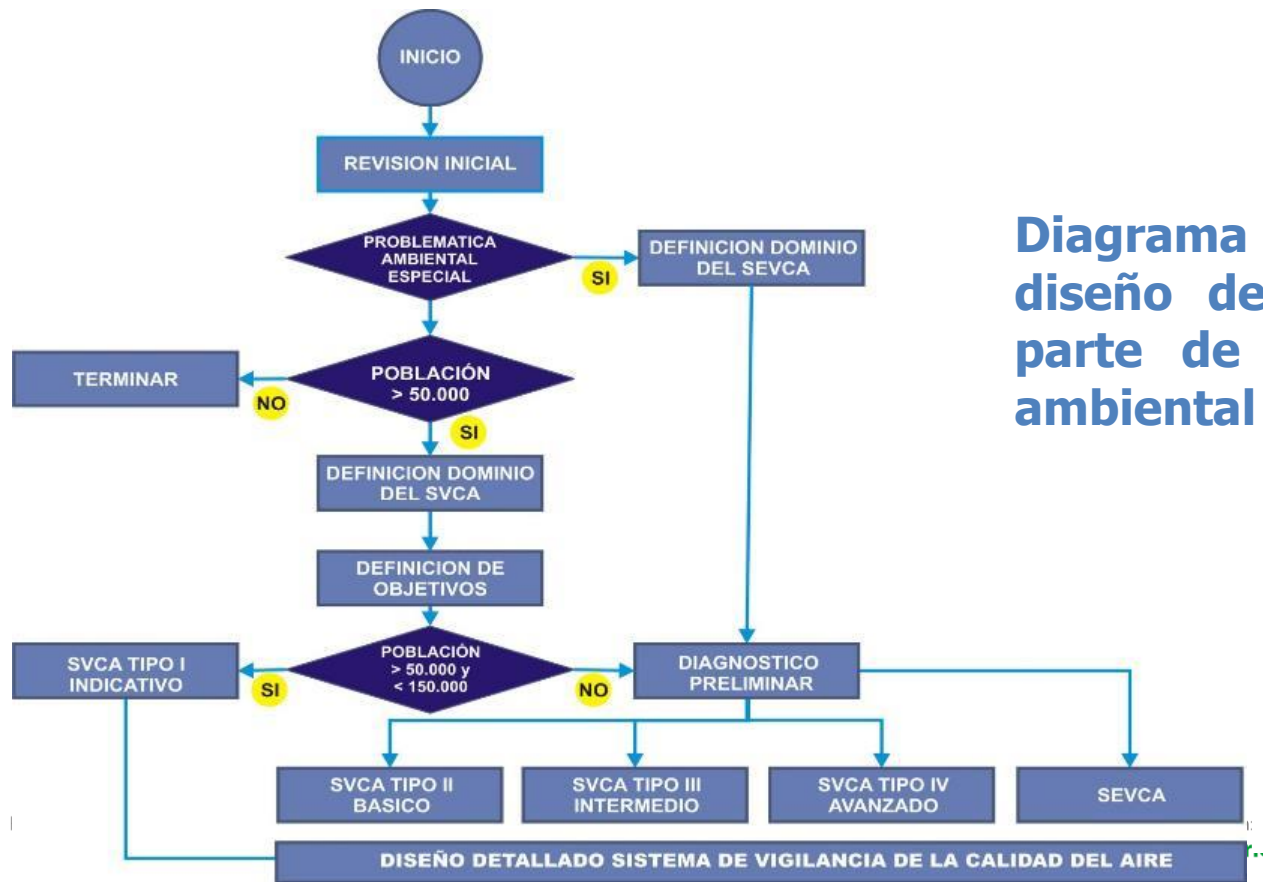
INICIO

REVISION INICIAL

PROBLEMATICA AMBIENTAL ESPECIAL

SI

DEFINICION DOMINIO DEL SEVCA

Diagrama
diseño de
parte de
ambiental

TERMINAR

NO

POBLACIÓN > 50.000

SI

DEFINICION DOMINIO DEL SVCA

DEFINICION DE OBJETIVOS

SVCA TIPO I INDICATIVO

SI

POBLACIÓN > 50.000 y < 150.000

NO

DIAGNOSTICO PRELIMINAR

SVCA TIPO II BASICO

SVCA TIPO III INTERMEDIO

SVCA TIPO IV AVANZADO

SEVCA

DISEÑO DETALLADO SISTEMA DE VIGILANCIA DE LA CALIDAD DEL AIRE